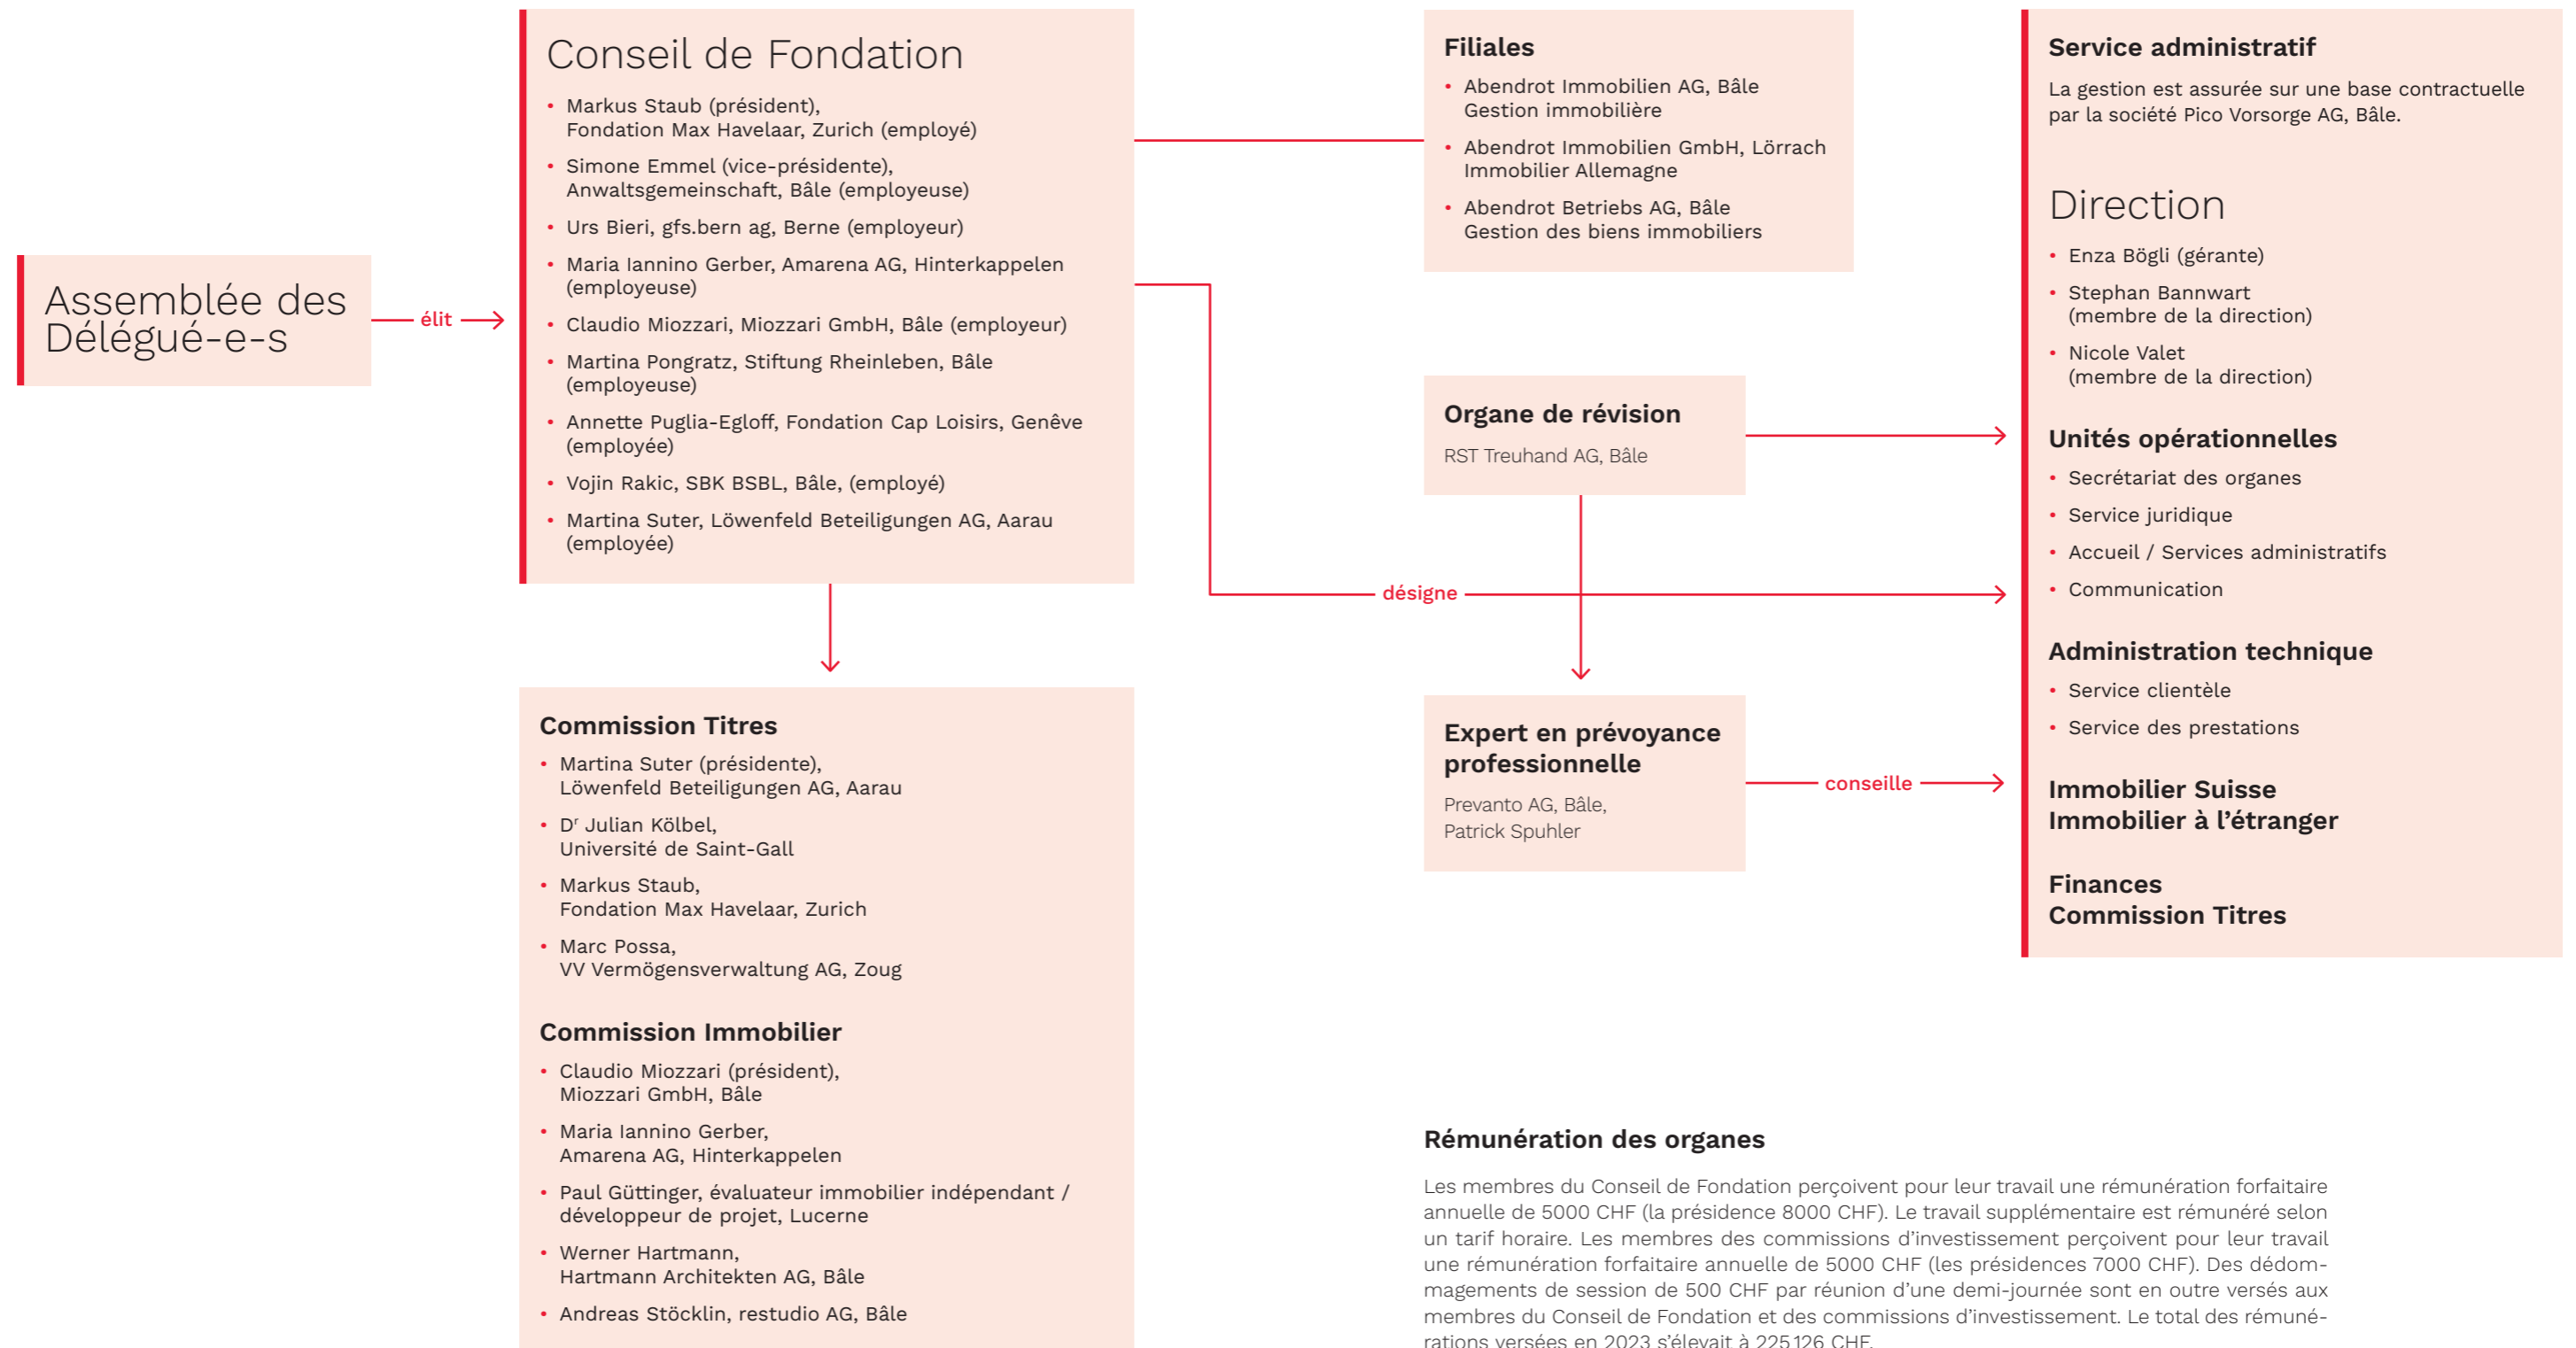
Assemblée des Délégué-e-s

élit

Conseil de Fondation

- Markus Staub (président), Fondation Max Havelaar, Zurich (employé)
- Simone Emmel (vice-présidente), Anwaltsgemeinschaft, Bâle (employeuse)
- Urs Bieri, gfs.bern ag, Berne (employeur)
- Maria Iannino Gerber, Amarena AG, Hinterkappelen (employeuse)
- Claudio Miozzari, Miozzari GmbH, Bâle (employeur)
- Martina Pongratz, Stiftung Rheinleben, Bâle (employeuse)
- Annette Puglia-Egloff, Fondation Cap Loisirs, Genêve (employée)
- Vojin Rakic, SBK BSBL, Bâle, (employé)
- Martina Suter, Löwenfeld Beteiligungen AG, Aarau (employée)

Commission Titres

- Martina Suter (présidente), Löwenfeld Beteiligungen AG, Aarau
- D$^r$ Julian Kölbel, Université de Saint-Gall
- Markus Staub, Fondation Max Havelaar, Zurich
- Marc Possa, VV Vermögensverwaltung AG, Zoug

Commission Immobilier

- Claudio Miozzari (président), Miozzari GmbH, Bâle
- Maria Iannino Gerber, Amarena AG, Hinterkappelen
- Paul Güttinger, évaluateur immobilier indépendant / développeur de projet, Lucerne
- Werner Hartmann, Hartmann Architekten AG, Bâle
- Andreas Stöcklin, restudio AG, Bâle

Filiales

- Abendrot Immobilien AG, Bâle Gestion immobilière
- Abendrot Immobilien GmbH, Lörrach Immobilier Allemagne
- Abendrot Betriebs AG, Bâle Gestion des biens immobiliers

Organe de révision

RST Treuhand AG, Bâle

désigne

Expert en prévoyance professionnelle

Prevanto AG, Bâle, Patrick Spuhler

conseille

Service administratif

La gestion est assurée sur une base contractuelle par la société Pico Vorsorge AG, Bâle.

Direction

- Enza Bögli (gérante)
- Stephan Bannwart (membre de la direction)
- Nicole Valet (membre de la direction)

Unités opérationnelles

- Secrétariat des organes
- Service juridique
- Accueil / Services administratifs
- Communication

Administration technique

- Service clientèle
- Service des prestations

Immobilier Suisse
Immobilier à l’étranger

Finances
Commission Titres

Rémunération des organes

Les membres du Conseil de Fondation perçoivent pour leur travail une rémunération forfaitaire annuelle de 5000 CHF (la présidence 8000 CHF). Le travail supplémentaire est rémunéré selon un tarif horaire. Les membres des commissions d’investissement perçoivent pour leur travail une rémunération forfaitaire annuelle de 5000 CHF (les présidences 7000 CHF). Des dédommagements de session de 500 CHF par réunion d’une demi-journée sont en outre versés aux membres du Conseil de Fondation et des commissions d’investissement. Le total des rémunérations versées en 2023 s’élevait à 225 126 CHF.